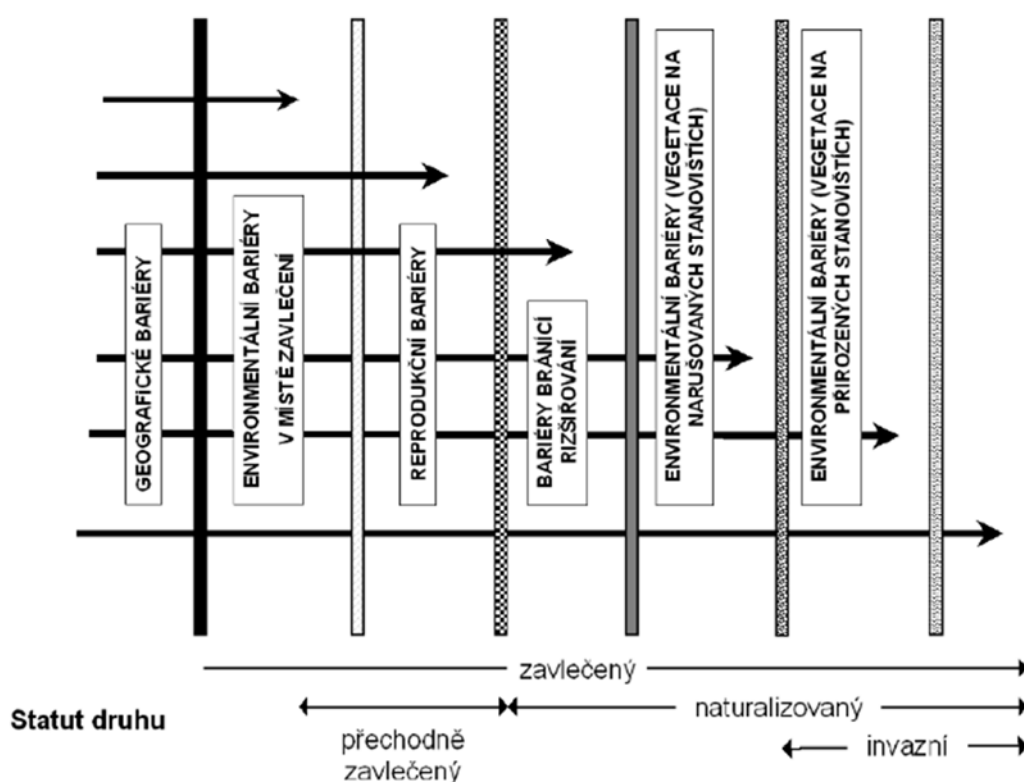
GEOGRAFICKÉ BARIÉRY

ENVIRONMENTÁLNÍ BARIÉRY V MÍSTĚ ZAVLEČENÍ

REPRODUKČNÍ BARIÉRY

BARIÉRY BRÁNÍCÍ ROZŠIŘOVÁNÍ

ENVIRONMENTÁLNÍ BARIÉRY (VEGETACE NA NARUŠOVANÝCH STANOVIŠTÍCH)

ENVIRONMENTÁLNÍ BARIÉRY (VEGETACE NA PŘIROZENÝCH STANOVIŠTÍCH)

zavlečený

Statut druhu

naturalizovaný

přechodně zavlečený

invazní